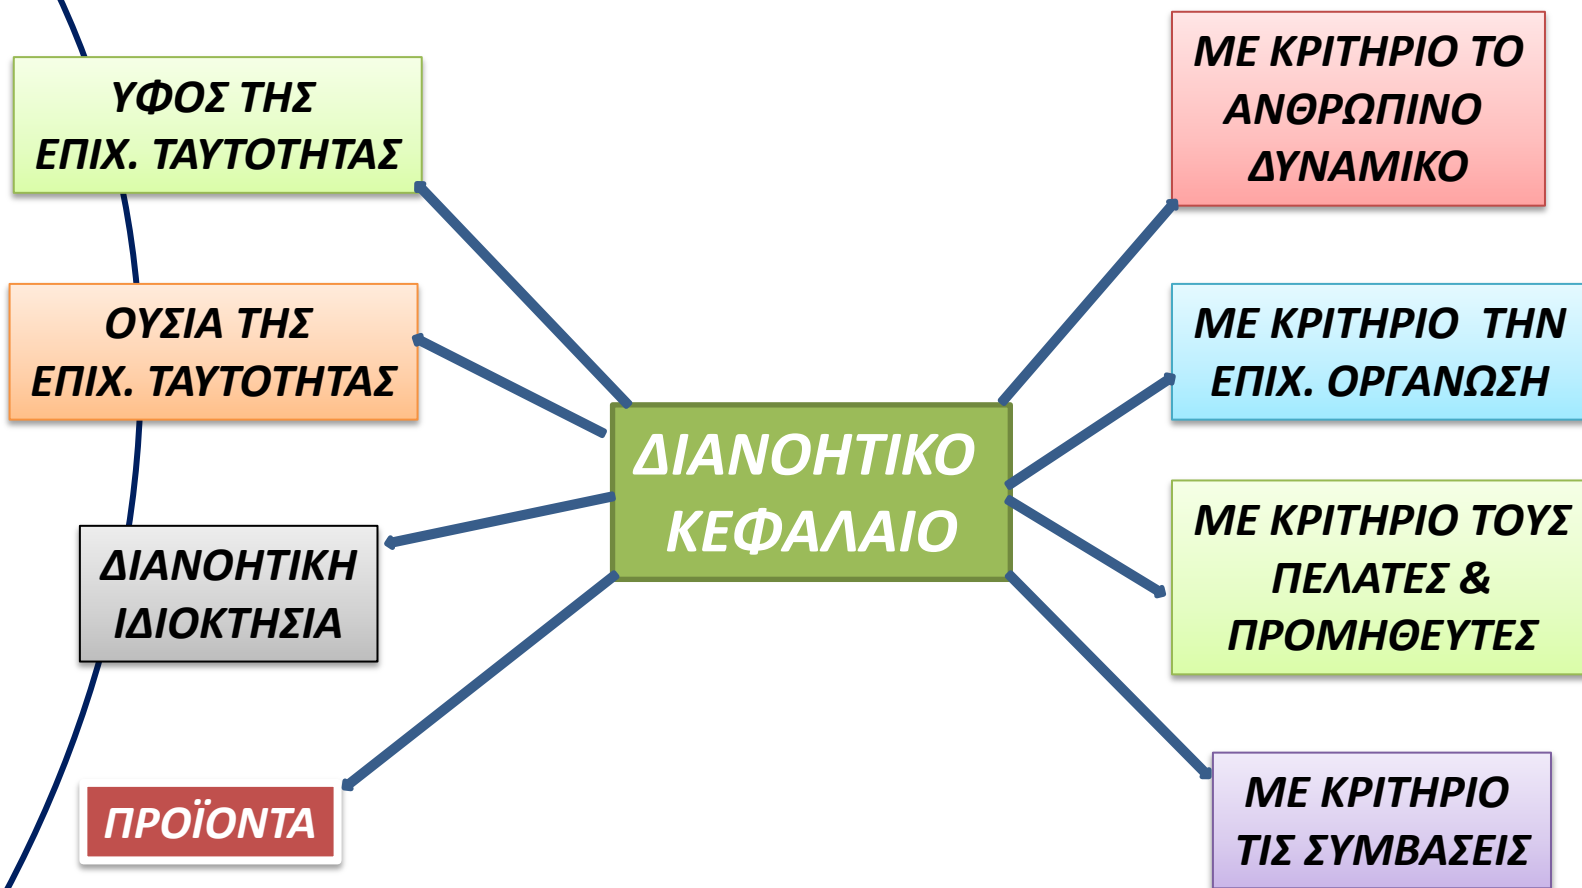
ΥΦΟΣ ΤΗΣ ΕΠΙΧ. ΤΑΥΤΟΤΗΤΑΣ

ΟΥΣΙΑ ΤΗΣ ΕΠΙΧ. ΤΑΥΤΟΤΗΤΑΣ

ΔΙΑΝΟΗΤΙΚΗ ΙΔΙΟΚΤΗΣΙΑ

ΠΡΟΪΟΝΤΑ

ΔΙΑΝΟΗΤΙΚΟ ΚΕΦΑΛΑΙΟ

ΜΕ ΚΡΙΤΗΡΙΟ ΤΟ ΑΝΘΡΩΠΙΝΟ ΔΥΝΑΜΙΚΟ

ΜΕ ΚΡΙΤΗΡΙΟ ΤΗΝ ΕΠΙΧ. ΟΡΓΑΝΩΣΗ

ΜΕ ΚΡΙΤΗΡΙΟ ΤΟΥΣ ΠΕΛΑΤΕΣ & ΠΡΟΜΗΘΕΥΤΕΣ

ΜΕ ΚΡΙΤΗΡΙΟ ΤΙΣ ΣΥΜΒΑΣΕΙΣ